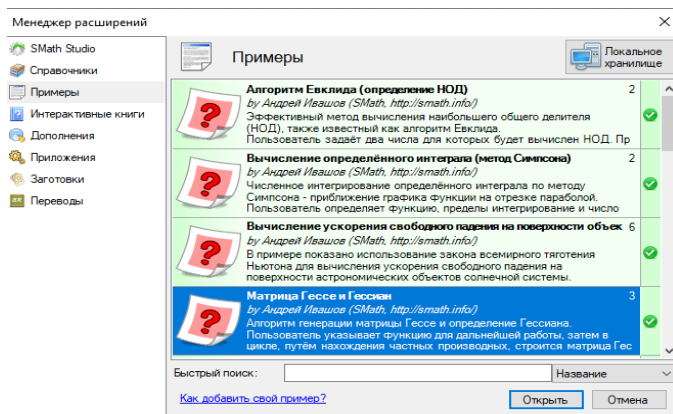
Менеджер расширений

SMath Studio
Справочники
Примеры
Интерактивные книги
Дополнения
Приложения
Заготовки
Переводы

Примеры

Локальное хранилище

Алгоритм Евклида (определение НОД)
2
by Андрей Ивашов (SMath, http://smath.info/)
Эффективный метод вычисления наибольшего общего делителя (НОД), также известный как алгоритм Евклида.
Пользователь задаёт два числа для которых будет вычислен НОД. Пр

Вычисление определённого интеграла (метод Симпсона)
2
by Андрей Ивашов (SMath, http://smath.info/)
Численное интегрирование определённого интеграла по методу Симпсона - приближение графика функции на отрезке параболой.
Пользователь определяет функцию, пределы интегрирования и число

Вычисление ускорения свободного падения на поверхности объек
6
by Андрей Ивашов (SMath, http://smath.info/)
В примере показано использование закона всемирного тяготения Ньютона для вычисления ускорения свободного падения на поверхности астрономических объектов солнечной системы.

Матрица Гессе и Гессиан
3
by Андрей Ивашов (SMath, http://smath.info/)
Алгоритм генерации матрицы Гессе и определение Гессиана.
Пользователь указывает функцию для дальнейшей работы, затем в цикле, путём нахождения частных производных, строится матрица Гес

Быстрый поиск:
Название

Как добавить свой пример?
Открыть
Отмена